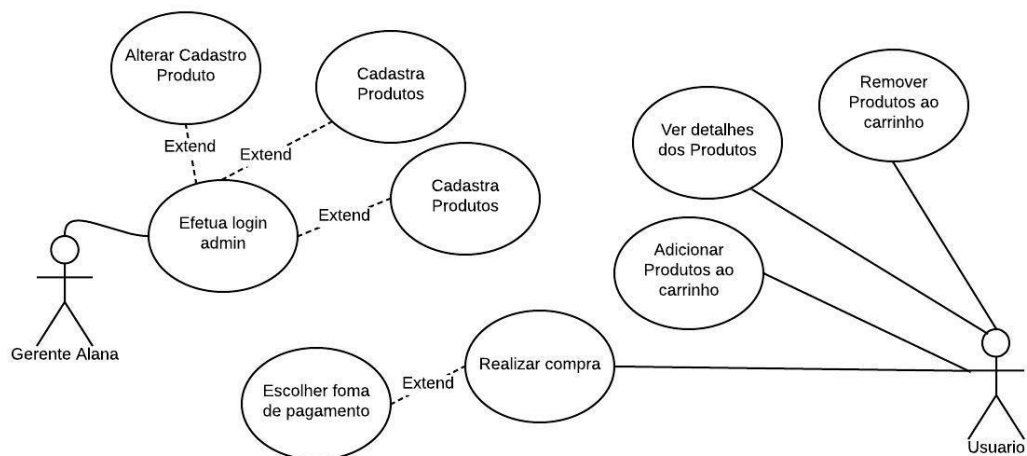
Alterar Cadastro Produto

Cadastra Produtos

Extend

Extend

Efetua login admin

Extend

Cadastra Produtos

Gerente Alana

Ver detalhes dos Produtos

Remover Produtos ao carrinho

Adicionar Produtos ao carrinho

Realizar compra

Extend

Escolher foma de pagamento

Usuario